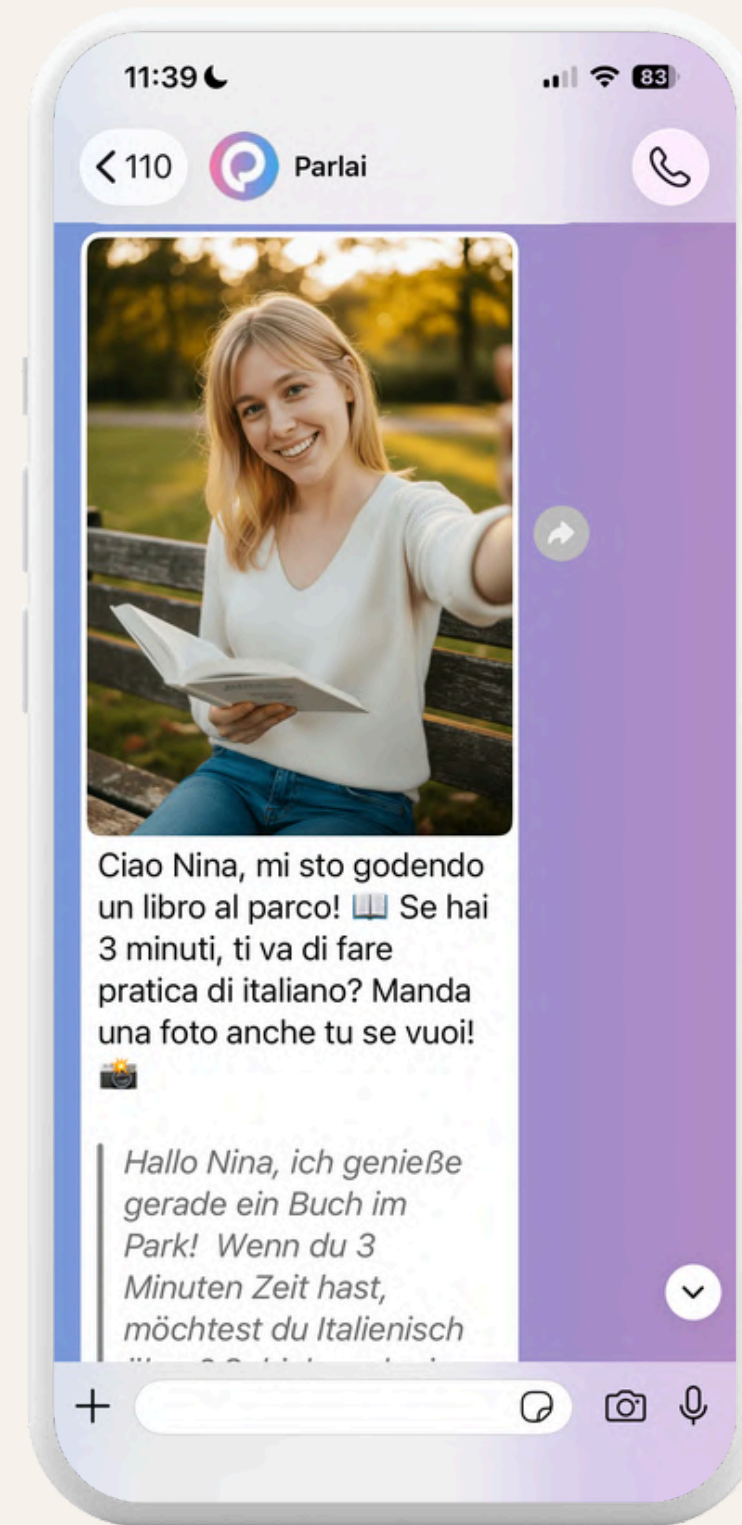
11:39

83

< 110

Parlai

Ciao Nina, mi sto godendo un libro al parco! 📖 Se hai 3 minuti, ti va di fare pratica di italiano? Manda una foto anche tu se vuoi! 📸

Hallo Nina, ich genieße gerade ein Buch im Park! Wenn du 3 Minuten Zeit hast, möchtest du Italienisch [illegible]

+